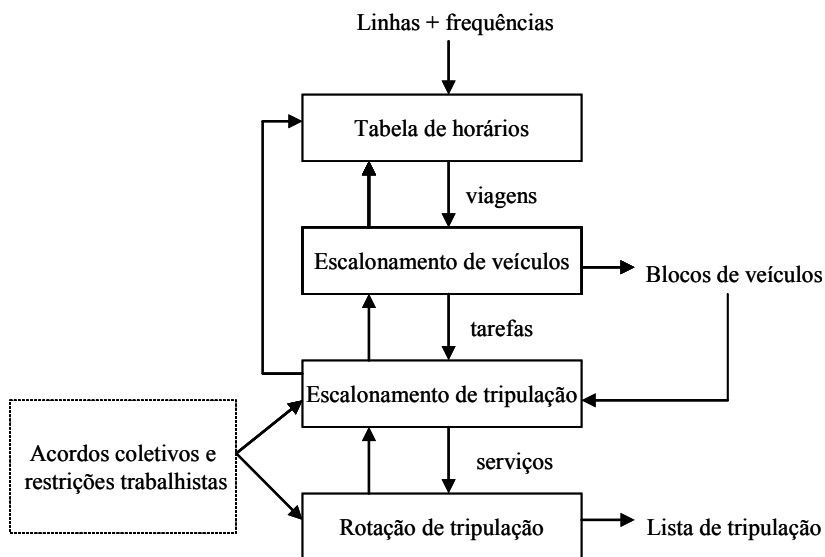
Linhas + frequências

Tabela de horários

viagens

Escalonamento de veículos

Blocos de veículos

tarefas

Escalonamento de tripulação

Acordos coletivos e restrições trabalhistas

serviços

Rotação de tripulação

Lista de tripulação